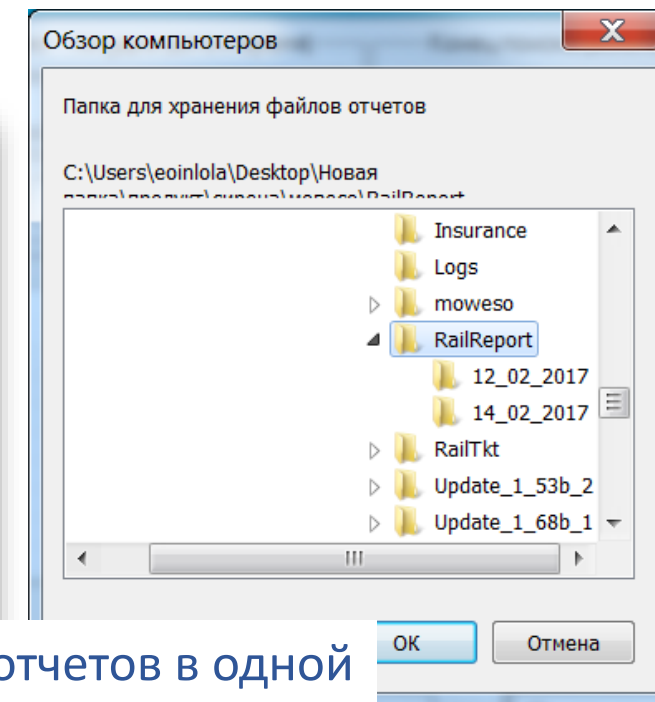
Обзор компьютеров

Папка для хранения файлов отчетов

C:\Users\eoinlola\Desktop\Новая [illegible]

Insurance
Logs
moweso
RailReport
12_02_2017
14_02_2017
RailTkt
Update_1_53b_2
Update_1_68b_1

ОК
Отмена

отчетов в одной